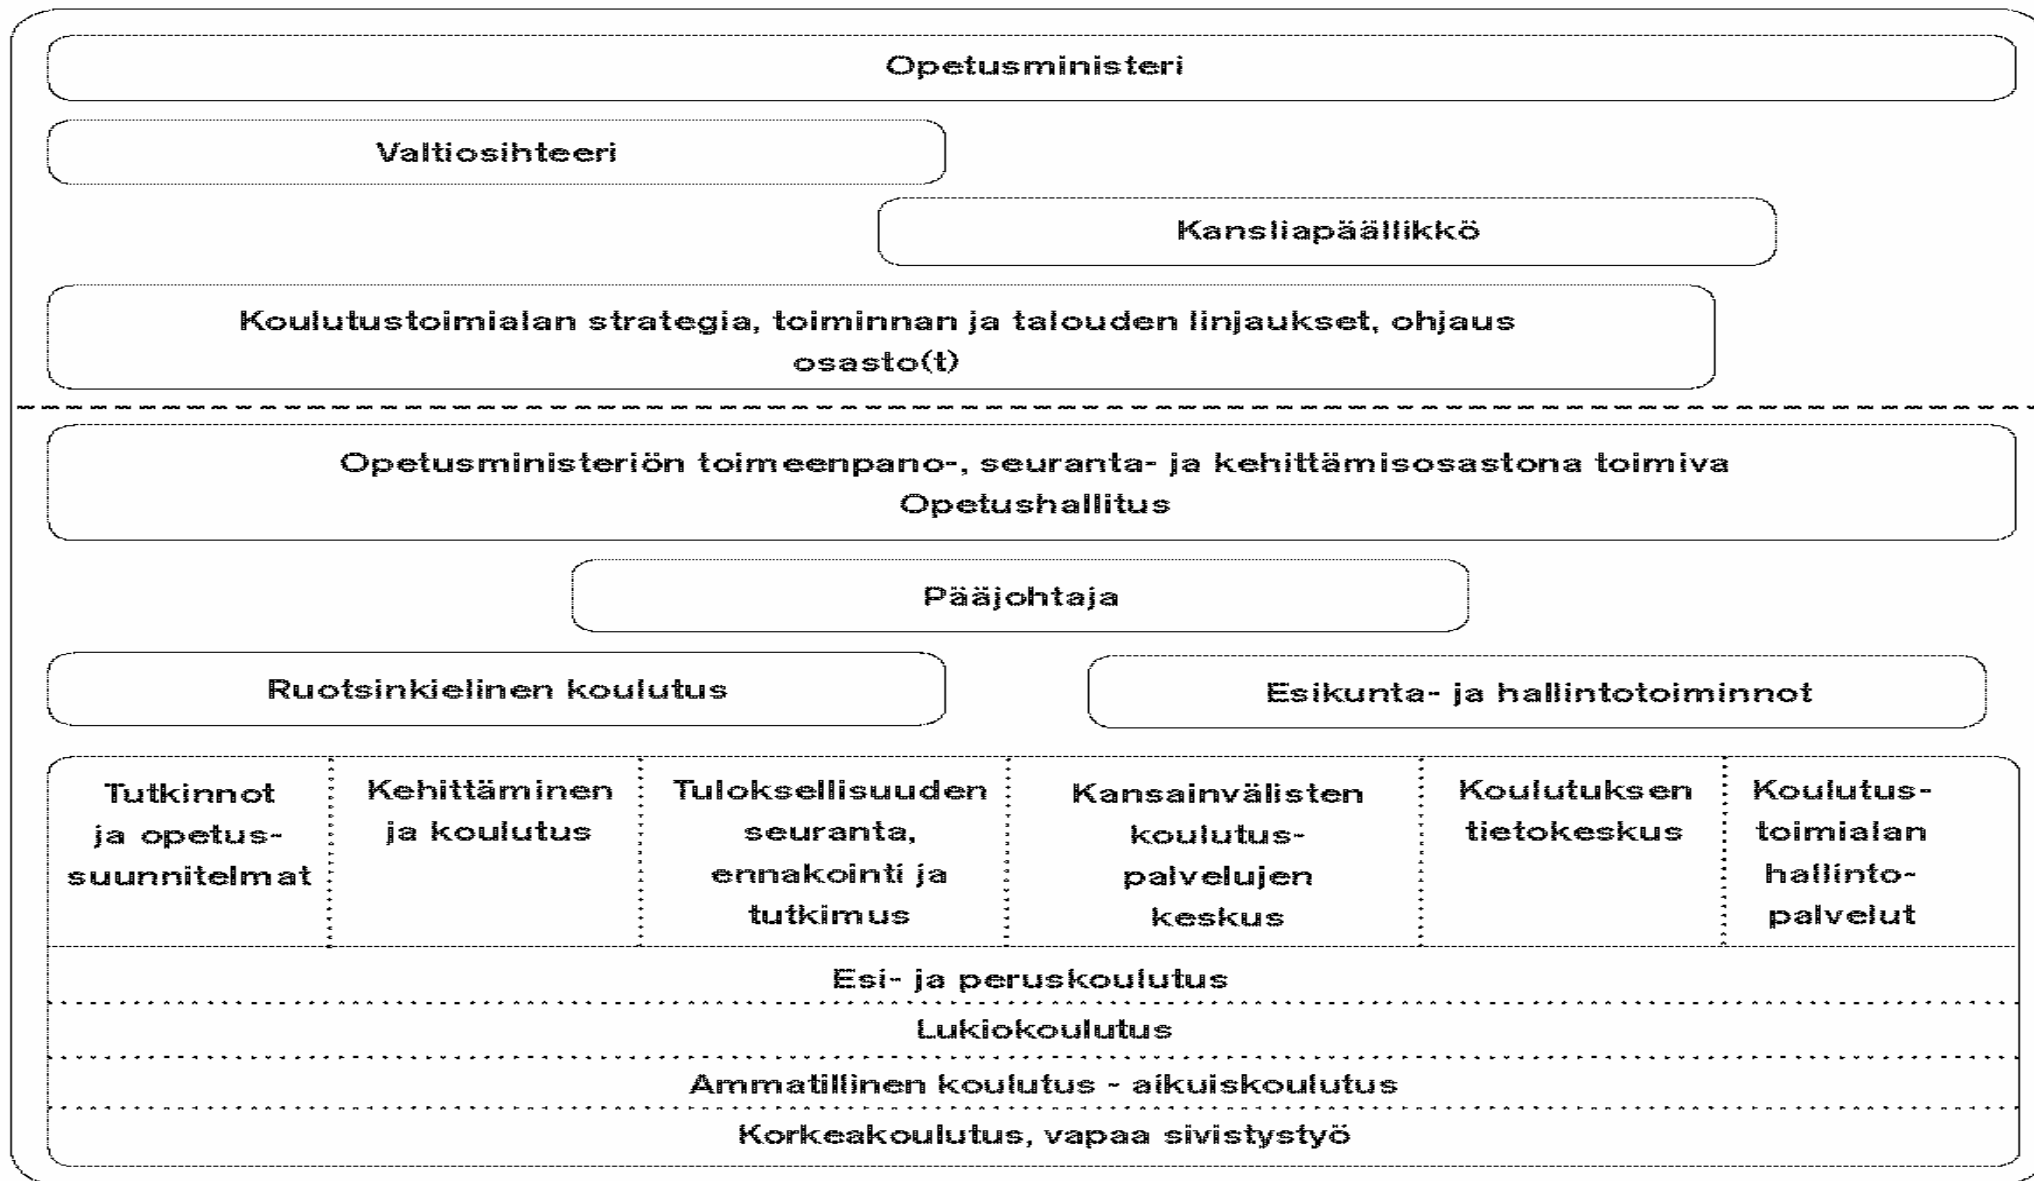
Opetusministeri

Valtiosihteeri

Kansliapäällikkö

Koulutustoimialan strategia, toiminnan ja talouden linjaukset, ohjaus osasto(t)

Opetusministeriön toimeenpano-, seuranta- ja kehittämisosastona toimiva Opetushallitus

Pääjohtaja

Ruotsinkielinen koulutus

Esikunta- ja hallintotoiminnot

| Tutkinnot ja opetus-suunnitelmat | Kehittäminen ja koulutus | Tuloksellisuuden seuranta, ennakointi ja tutkimus | Kansainvälisten koulutus-palvelujen keskus | Koulutuksen tietokeskus | Koulutus-toimialan hallinto-palvelut |
|---|---|---|---|---|---|

Esi- ja peruskoulutus

Lukiokoulutus

Ammatillinen koulutus - aikuiskoulutus

Korkeakoulutus, vapaa sivistystyö